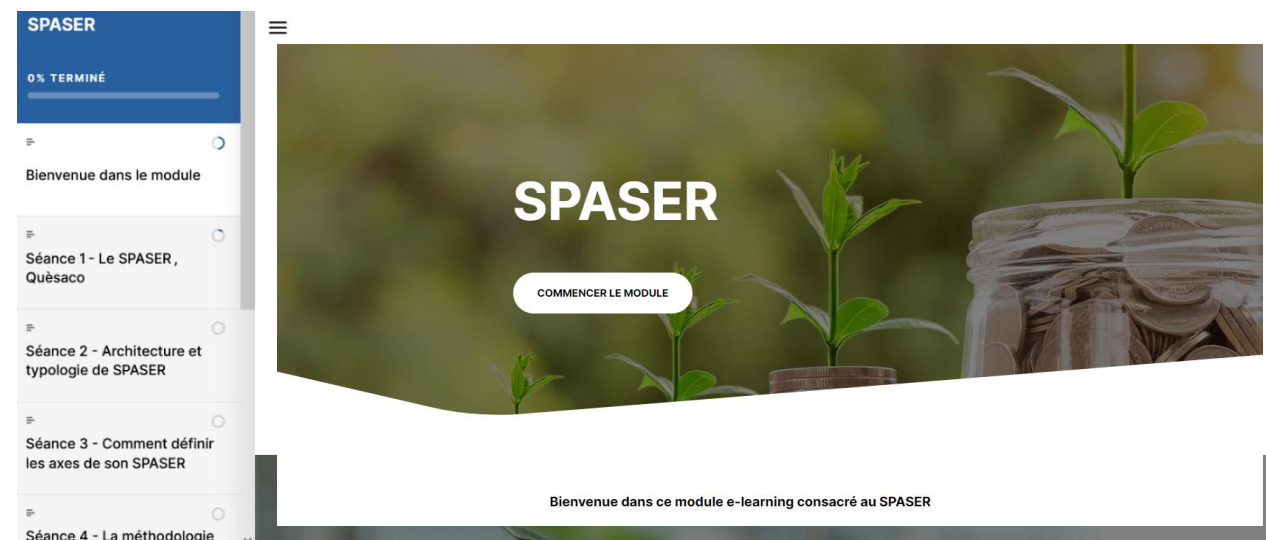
SPASER

0% TERMINÉ

Bienvenue dans le module

Séance 1 - Le SPASER , Quèsaco

Séance 2 - Architecture et typologie de SPASER

Séance 3 - Comment définir les axes de son SPASER

Séance 4 - La méthodologie

SPASER

COMMENCER LE MODULE

Bienvenue dans ce module e-learning consacré au SPASER